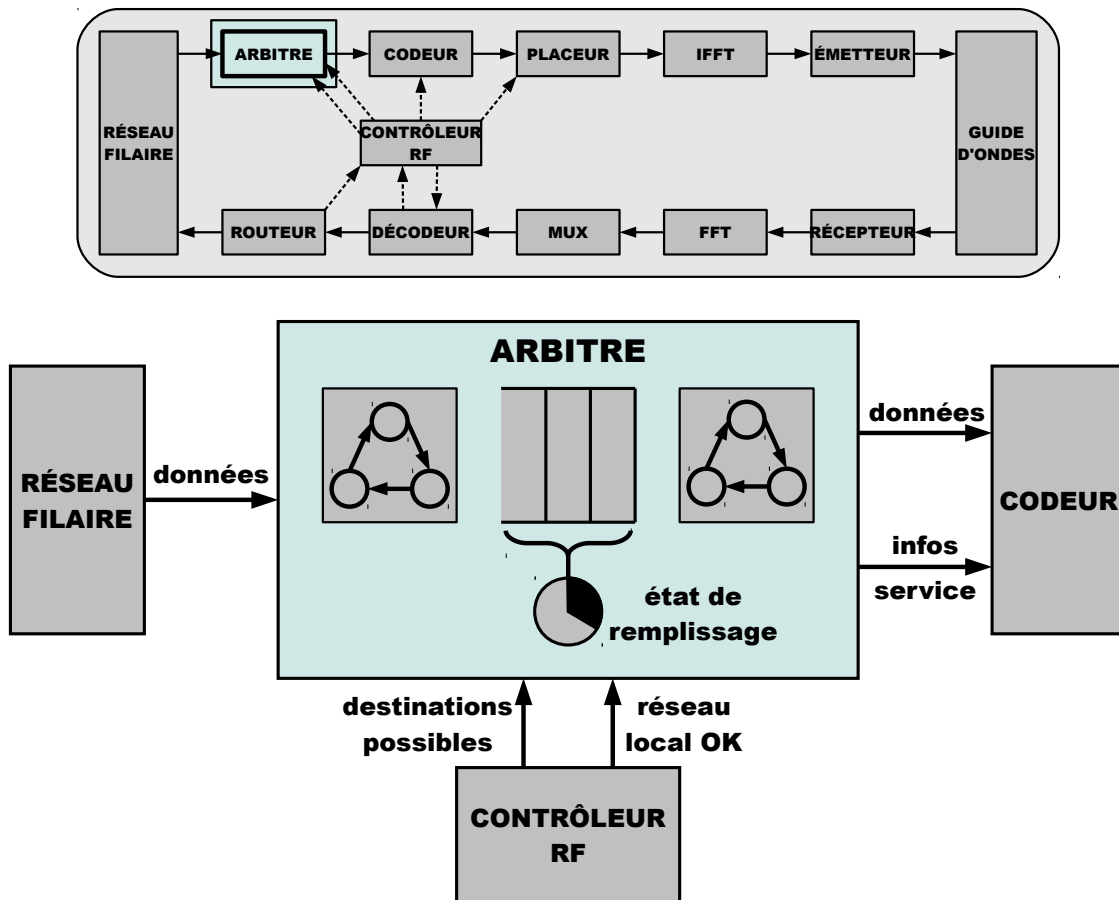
ARBITRE
CODEUR
PLACEUR
IFFT
ÉMETTEUR
RÉSEAU FILAIRE
CONTRÔLEUR RF
GUIDE D'ONDES
ROUTEUR
DÉCODEUR
MUX
FFT
RÉCEPTEUR

ARBITRE
RÉSEAU FILAIRE
données
état de remplissage
données
infos service
CODEUR
destinations possibles
réseau local OK
CONTRÔLEUR RF